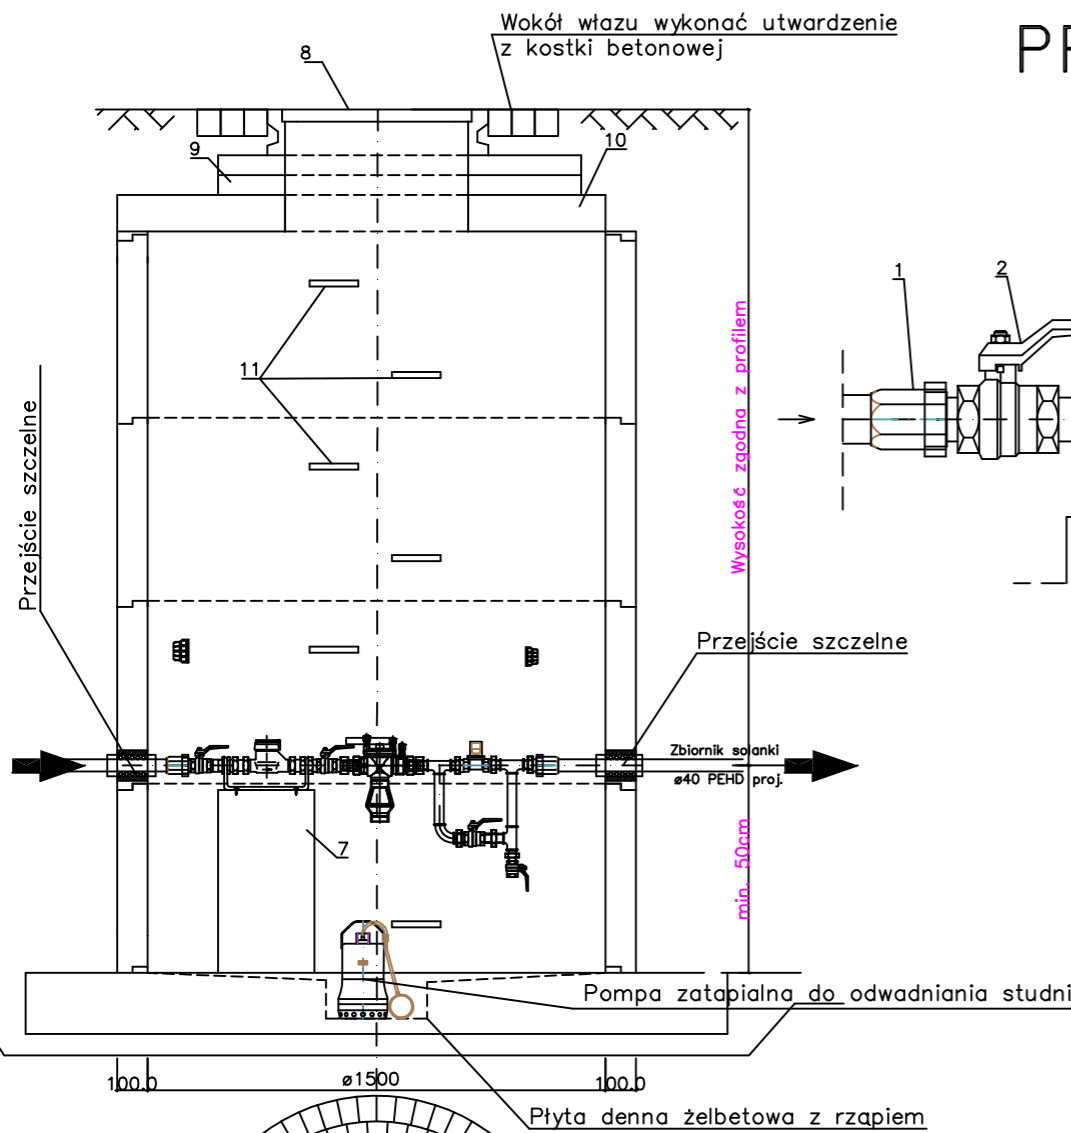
Wokół włazu wykonać utwardzenie z kostki betonowej

PR

8

9

10

1

2

11

Przejście szczelne

Wysokość zgodna z profilem

Przejście szczelne

Zbiornik solanki

ø40 PEHD proj.

7

min. 50cm

Pompa zatapialna do odwadniania studni

100.0

ø1500

100.0

Płyta denna żelbetowa z rząpiem